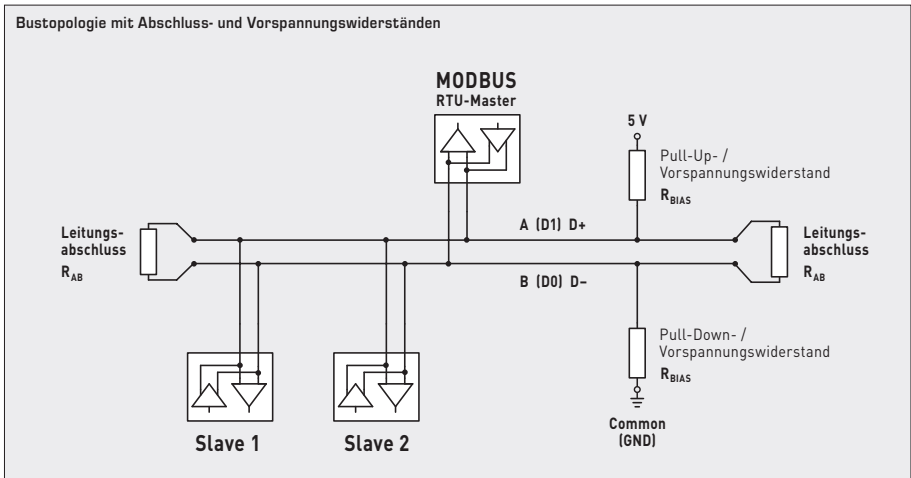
Bustopologie mit Abschluss- und Vorspannungswiderständen

MODBUS
RTU-Master

5 V

Pull-Up- / Vorspannungswiderstand
$R_{BIAS}$

Leitungsabschluss
$R_{AB}$

A (D1) D+

Leitungsabschluss
$R_{AB}$

B (D0) D–

Pull-Down- / Vorspannungswiderstand
$R_{BIAS}$

Common (GND)

Slave 1

Slave 2